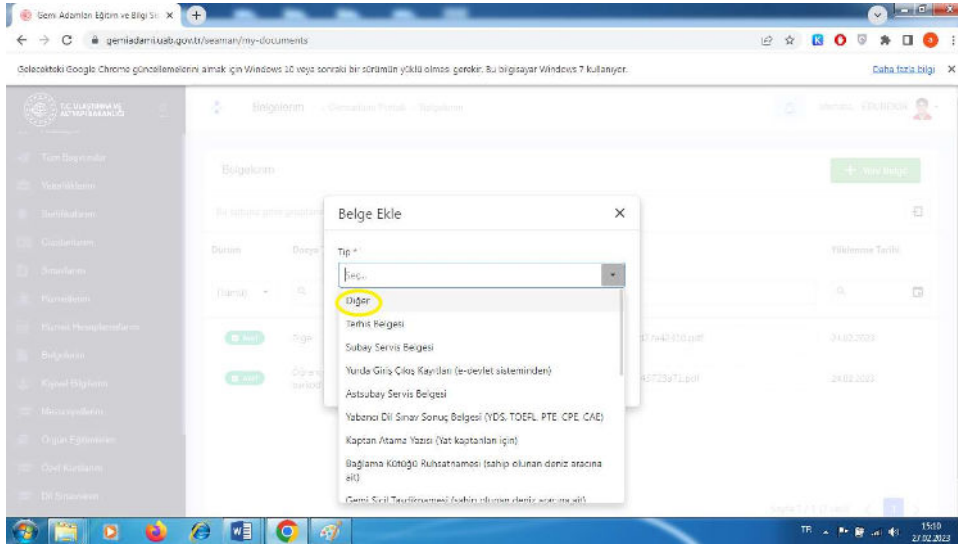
Gemi Adamları Eğitim ve Bilgi Si ×

gemiadami.uab.gov.tr/seaman/my-documents

Gelecekteki Google Chrome güncellemelerini almak için Windows 10 veya sonraki bir sürümün yüklü olması gerekir. Bu bilgisayar Windows 7 kullanıyor.

Daha fazla bilgi ×

T.C. ULAŞTIRMA VE ALTYAPI BAKANLIĞI

Bilgilerim

Belgelerim

+ Yeni Belge

Durum

Yüklenme Tarihi

24.02.2023

24.02.2023

Belge Ekle ×

Tip *

Seç...

Diğer

Terhis Belgesi

Subay Servis Belgesi

Yurda Giriş Çıkış Kayıtları (e-devlet sisteminden)

Astsubay Servis Belgesi

Yabancı Dil Sınav Sonuç Belgesi (YDS, TOEFL, PTE, CPE, CAE)

Kaptan Atama Yazısı (Yat kaptanları için)

Bağlama Kütüğü Ruhsatnamesi (sahip olunan deniz aracına ait)

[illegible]

TR 15:10 27.02.2023